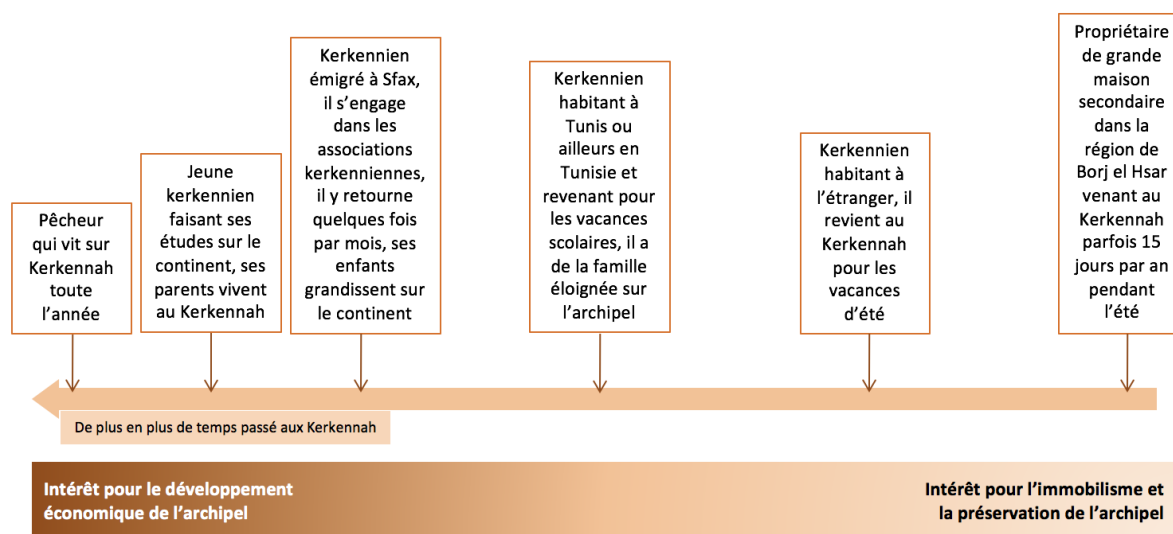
Pêcheur qui vit sur Kerkennah toute l'année

Jeune kerkennien faisant ses études sur le continent, ses parents vivent au Kerkennah

Kerkennien émigré à Sfax, il s'engage dans les associations kerkenniennes, il y retourne quelques fois par mois, ses enfants grandissent sur le continent

Kerkennien habitant à Tunis ou ailleurs en Tunisie et revenant pour les vacances scolaires, il a de la famille éloignée sur l'archipel

Kerkennien habitant à l'étranger, il revient au Kerkennah pour les vacances d'été

Propriétaire de grande maison secondaire dans la région de Borj el Hsar venant au Kerkennah parfois 15 jours par an pendant l'été

De plus en plus de temps passé aux Kerkennah

Intérêt pour le développement économique de l'archipel

Intérêt pour l'immobilisme et la préservation de l'archipel